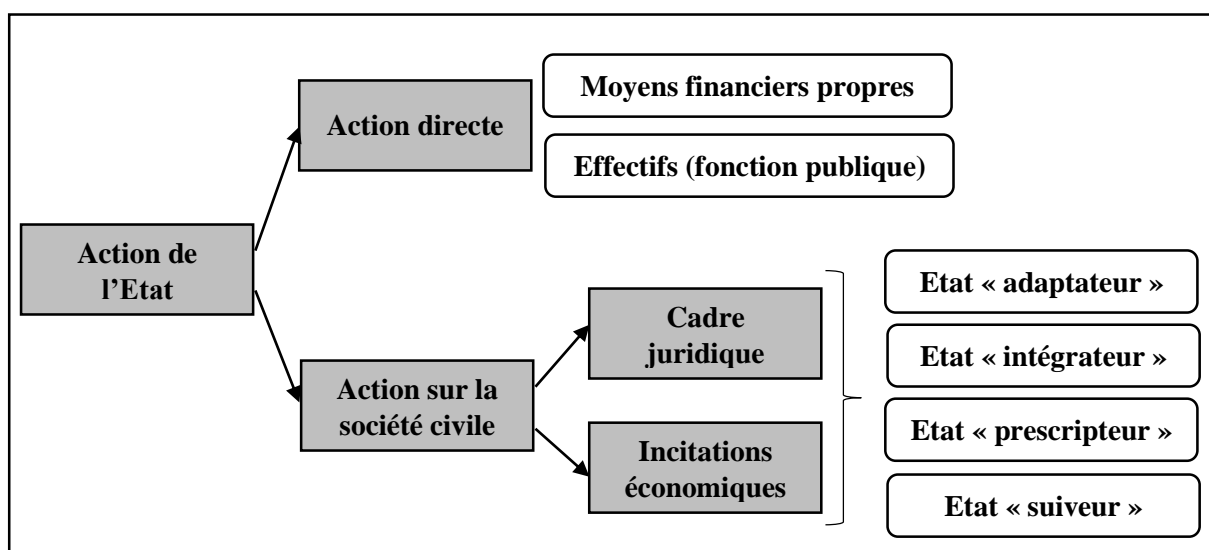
Action de l'Etat

Action directe

Moyens financiers propres

Effectifs (fonction publique)

Action sur la société civile

Cadre juridique

Incitations économiques

Etat « adaptateur »

Etat « intégrateur »

Etat « prescripteur »

Etat « suiveur »